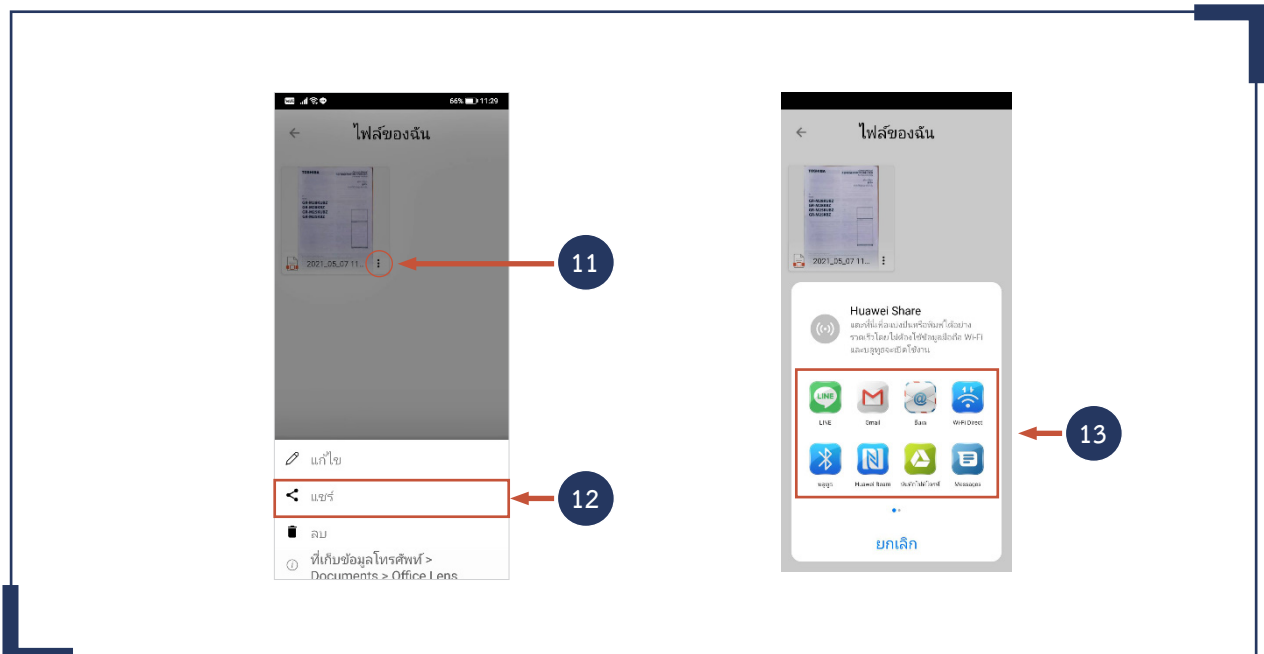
66% 11:29

ไฟล์ของฉัน

2021_05_07 11...

11

แก้ไข

แชร์

12

ลบ

ที่เก็บข้อมูลโทรศัพท์ > Documents > Office Lens

ไฟล์ของฉัน

2021_05_07 11...

Huawei Share

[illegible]

LINE

Gmail

อีเมล

WiFi Direct

บลูทูธ

Huawei Beam

บันทึกไปยังไดรฟ์

Messages

13

ยกเลิก